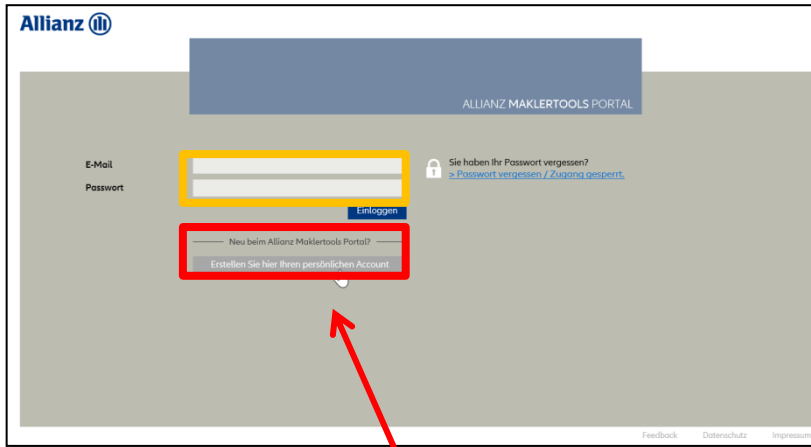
Allianz

ALLIANZ MAKLERTOOLS PORTAL

E-Mail

Passwort

Einloggen

Sie haben Ihr Passwort vergessen?
> Passwort vergessen / Zugang gesperrt.

Neu beim Allianz Maklertools Portal?

Erstellen Sie hier Ihren persönlichen Account

Feedback Datenschutz Impressum